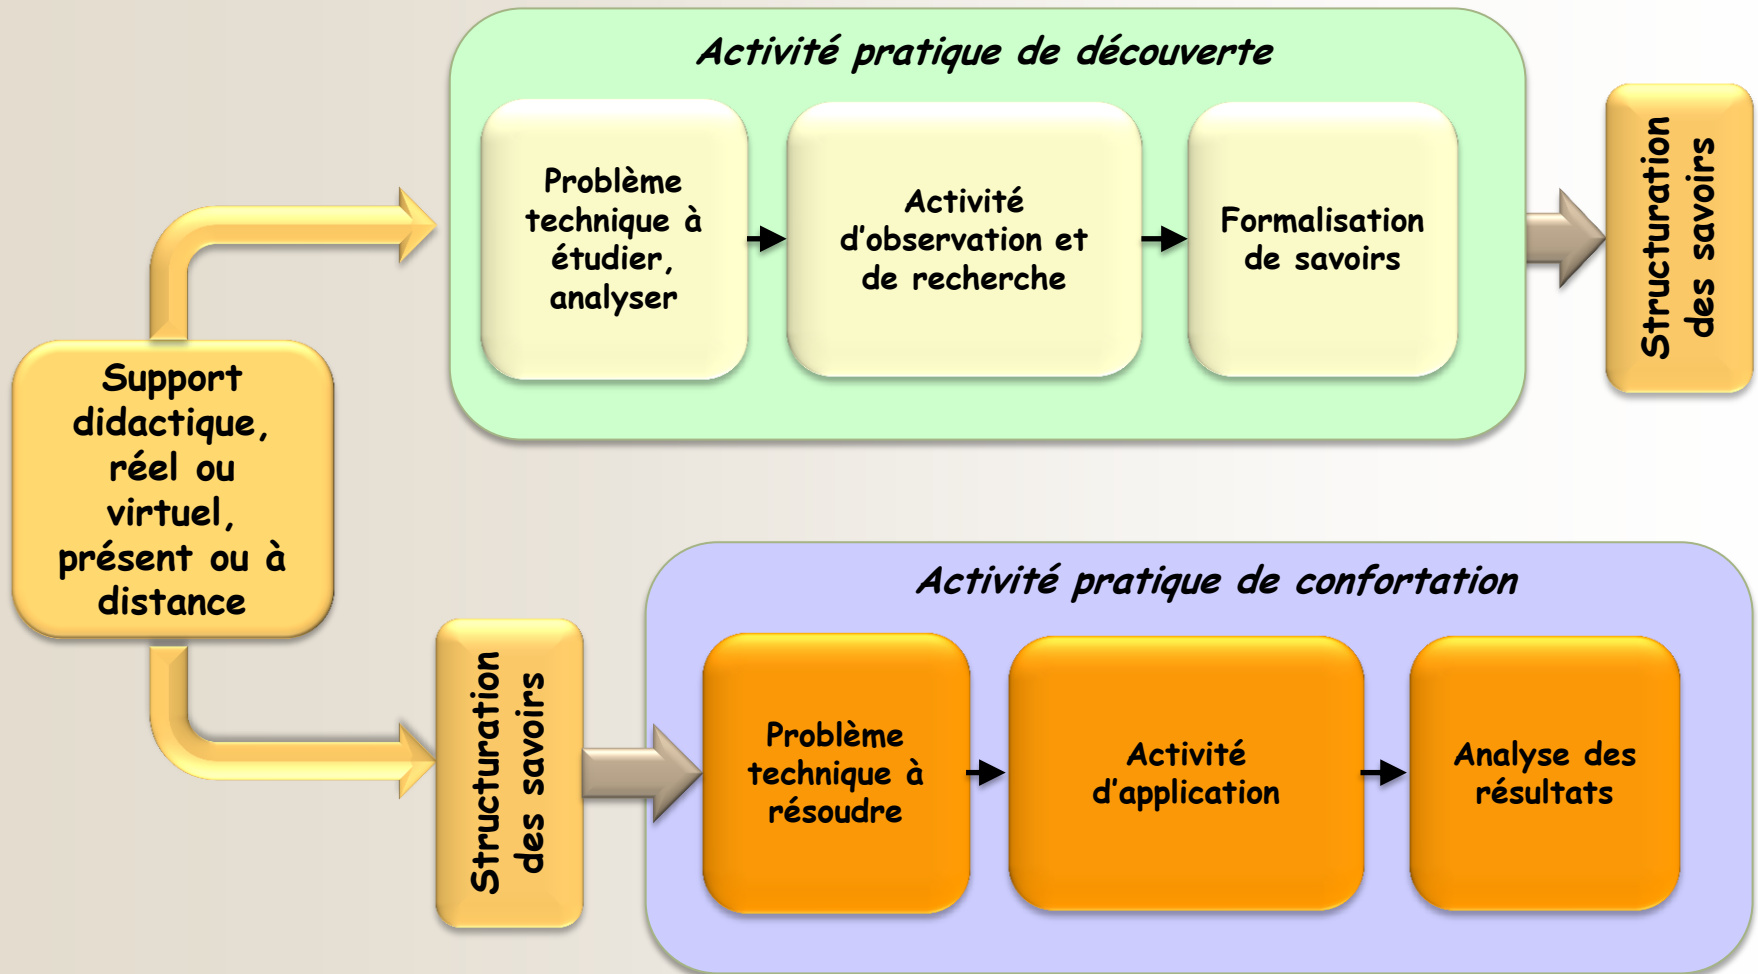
Activité pratique de découverte

Problème technique à étudier, analyser

Activité d'observation et de recherche

Formalisation de savoirs

Structuration des savoirs

Support didactique, réel ou virtuel, présent ou à distance

Structuration des savoirs

Activité pratique de confortation

Problème technique à résoudre

Activité d'application

Analyse des résultats